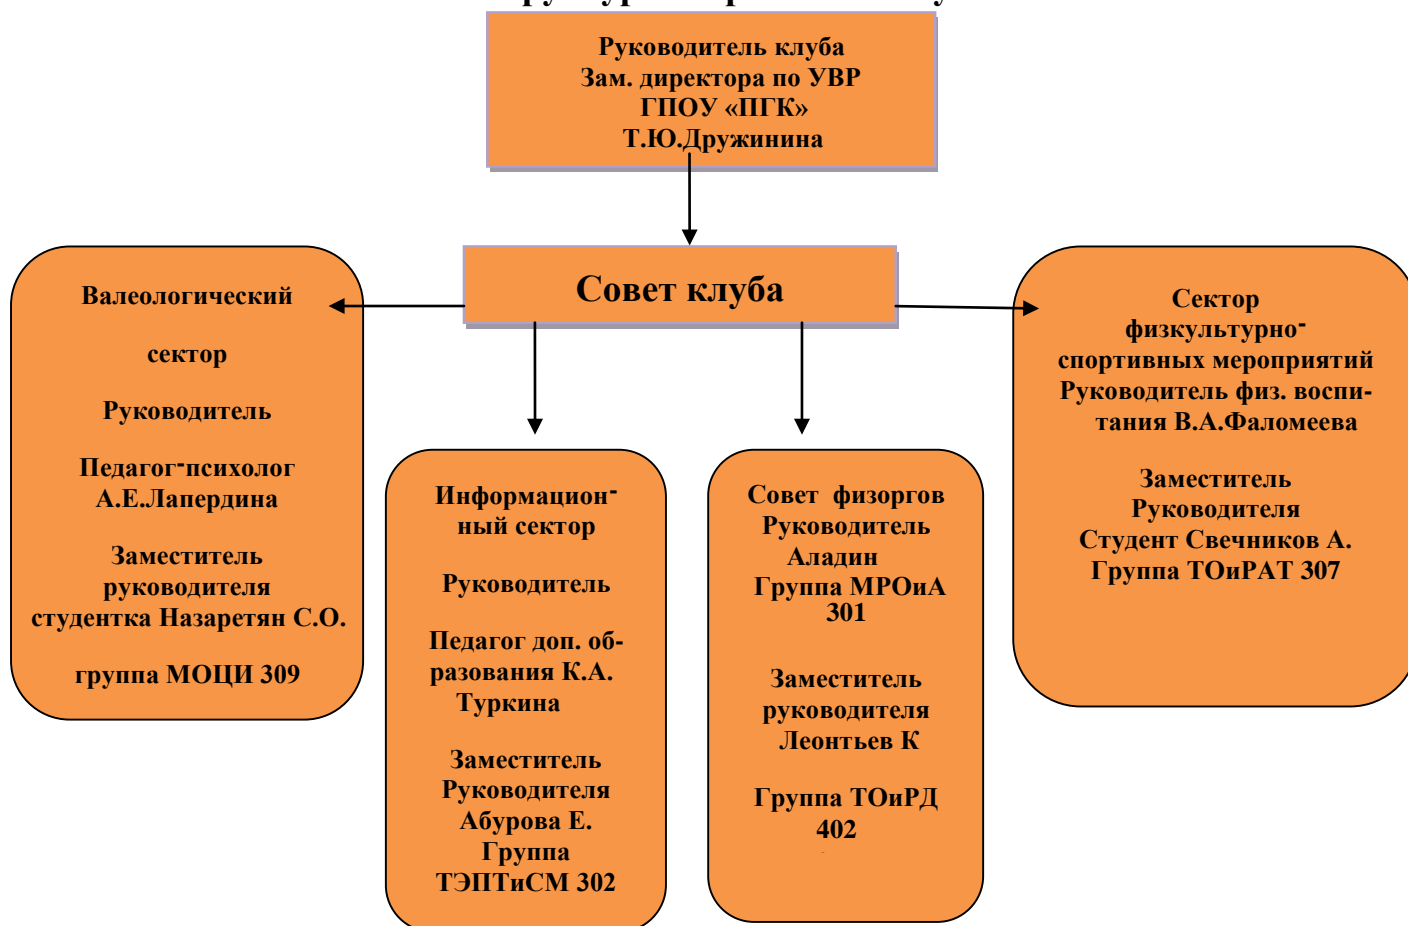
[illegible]

Руководитель клуба
Зам. директора по УВР
ГПОУ «ПГК»
Т.Ю.Дружинина

Совет клуба

Валеологический

сектор

Руководитель

Педагог-психолог
А.Е.Лапердина

Заместитель
руководителя
студентка Назаретян С.О.

группа МОЦИ 309

Информационный сектор

Руководитель

Педагог доп. образования К.А. Туркина

Заместитель
Руководителя
Абурова Е.
Группа
ТЭПТиСМ 302

Совет физоргов
Руководитель
Аладин
Группа МРОиА
301

Заместитель
руководителя
Леонтьев К

Группа ТОиРД
402

Сектор
физкультурно-спортивных мероприятий
Руководитель физ. воспитания В.А.Фаломеева

Заместитель
Руководителя
Студент Свечников А.
Группа ТОиРАТ 307